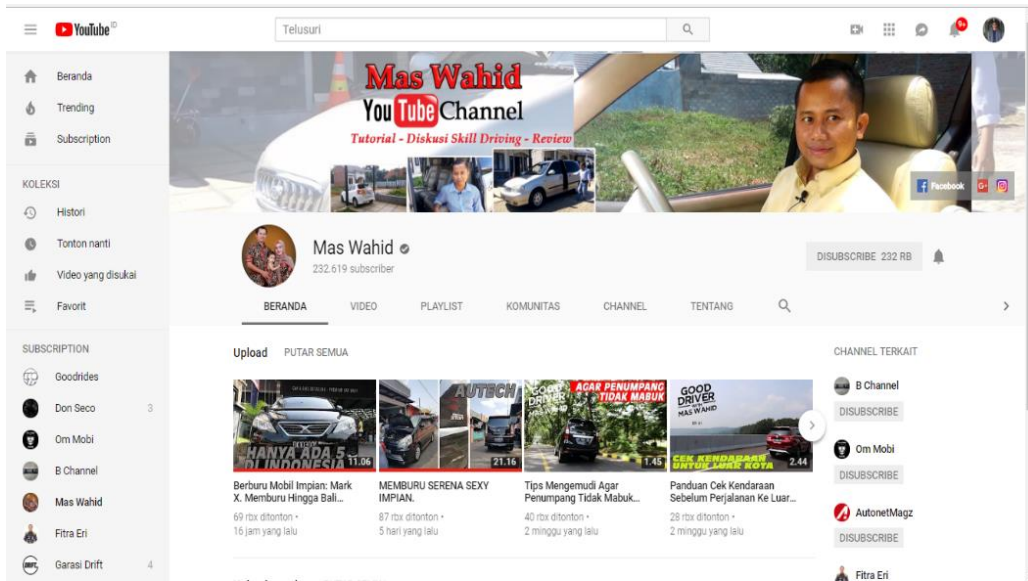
YouTube ID

Telusuri

9+

Beranda
Trending
Subscription

KOLEKSI
Histori
Tonton nanti
Video yang disukai
Favorit

SUBSCRIPTION
Goodrides
Don Seco 3
Om Mobi
B Channel
Mas Wahid
Fitra Eri
Garasi Drift 4

Mas Wahid
YouTube Channel
Tutorial - Diskusi Skill Driving - Review

Facebook G+

Mas Wahid
232.619 subscriber

DISUBSCRIBE 232 RB

BERANDA VIDEO PLAYLIST KOMUNITAS CHANNEL TENTANG

Upload PUTAR SEMUA

HANYA ADA 5 DI INDONESIA 11.06
Berburu Mobil Impian: Mark X. Memburu Hingga Bali...
69 rbx ditonton •
16 jam yang lalu

AUTECH 21.16
MEMBURU SERENA SEXY IMPIAN.
87 rbx ditonton •
5 hari yang lalu

GOOD DRIVER AGAR PENUMPANG TIDAK MABUK 1.45
Tips Mengemudi Agar Penumpang Tidak Mabuk...
40 rbx ditonton •
2 minggu yang lalu

GOOD DRIVER MAS WAHID CEK KENDARAAN UNTUK LUAR KOTA 2.44
Panduan Cek Kendaraan Sebelum Perjalanan Ke Luar...
28 rbx ditonton •
2 minggu yang lalu

CHANNEL TERKAIT
B Channel
DISUBSCRIBE
Om Mobi
DISUBSCRIBE
AutonetMagz
DISUBSCRIBE
Fitra Eri